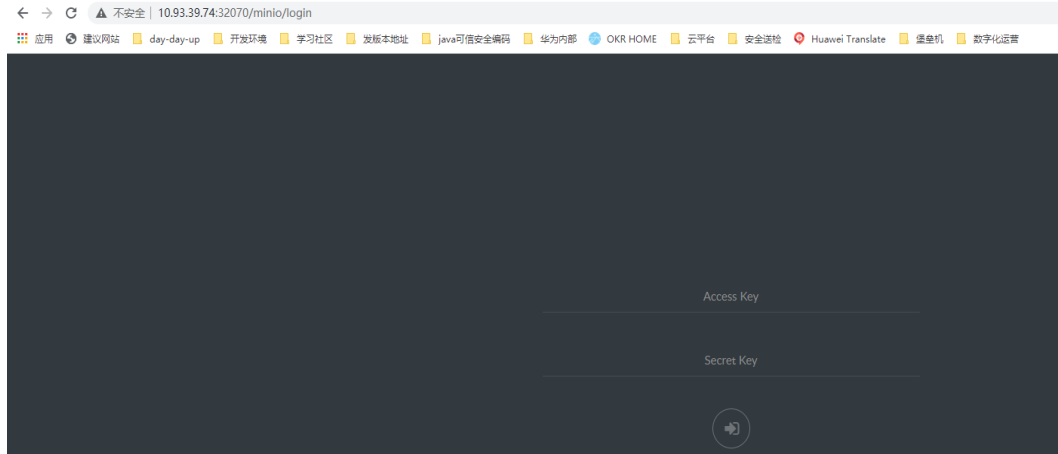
不安全 | 10.93.39.74:32070/minio/login

应用 建议网站 day-day-up 开发环境 学习社区 发版本地址 java可信安全编码 华为内部 OKR HOME 云平台 安全送检 Huawei Translate 堡垒机 数字化运营

Access Key

Secret Key